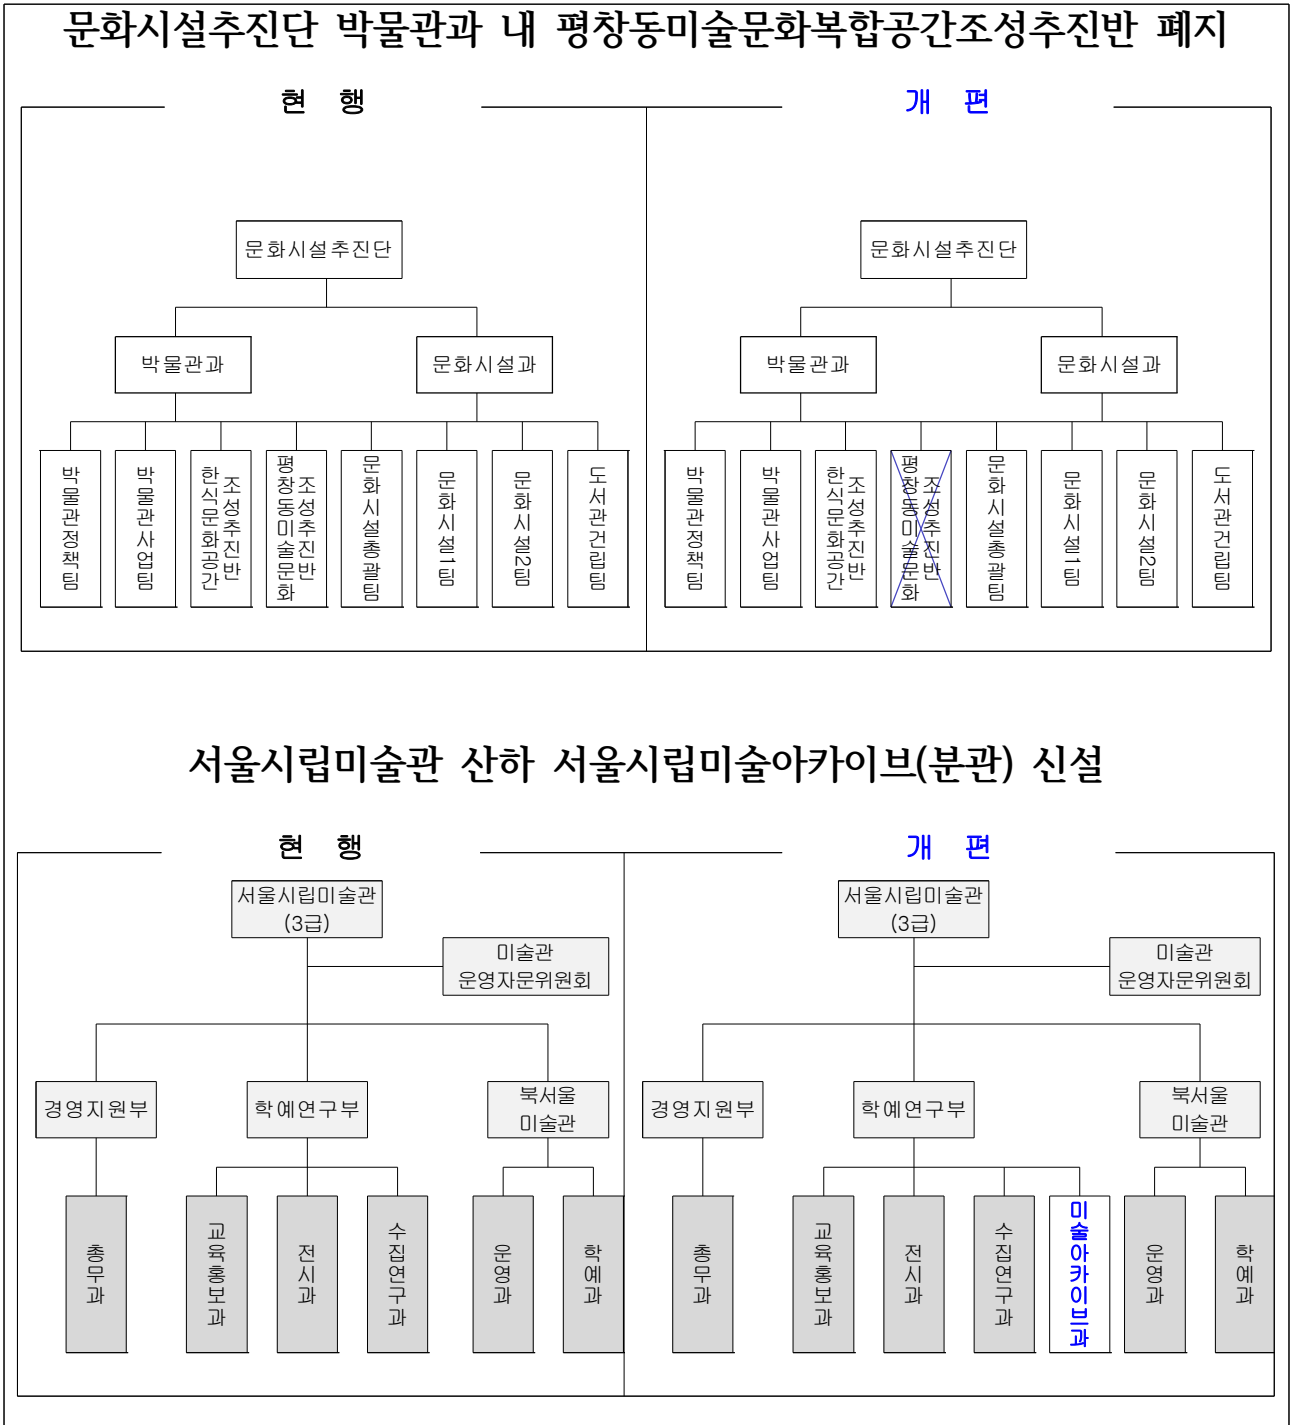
문화시설추진단 박물관과 내 평창동미술문화복합공간조성추진반 폐지

현 행

문화시설추진단

박물관과

문화시설과

박물관정책팀

박물관사업팀

한식문화공간조성추진반

평창동미술문화조성추진반

문화시설총괄팀

문화시설1팀

문화시설2팀

도서관건립팀

개 편

문화시설추진단

박물관과

문화시설과

박물관정책팀

박물관사업팀

한식문화공간조성추진반

평창동미술문화조성추진반

문화시설총괄팀

문화시설1팀

문화시설2팀

도서관건립팀

서울시립미술관 산하 서울시립미술아카이브(분관) 신설

현 행

서울시립미술관 (3급)

미술관 운영자문위원회

경영지원부

학예연구부

북서울 미술관

총무과

교육홍보과

전시과

수집연구과

운영과

학예과

개 편

서울시립미술관 (3급)

미술관 운영자문위원회

경영지원부

학예연구부

북서울 미술관

총무과

교육홍보과

전시과

수집연구과

미술아카이브과

운영과

학예과